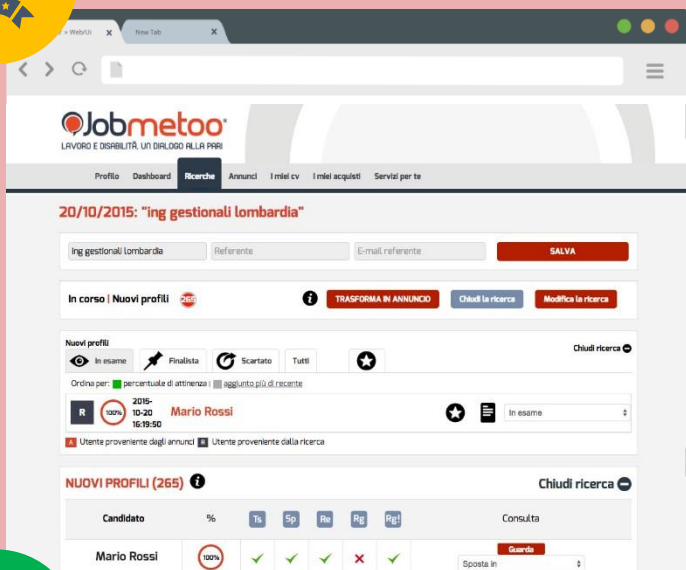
- WebUi
New Tab

Jobmetoo
LAVORO E DISABILITÀ, UN DIALOGO ALLA PARI

Profilo Dashboard Ricerche Annunci I miei cv I miei acquisti Servizi per te

20/10/2015: "ing gestionali lombardia"

ing gestionali lombardia
Referente
E-mail referente
SALVA

In corso | Nuovi profili 265
TRASFORMA IN ANNUNCIO
Chiudi la ricerca
Modifica la ricerca

Nuovi profili
Chiudi ricerca
In esame
Finalista
Scartato
Tutti

Ordina per: percentuale di attinenza | aggiunto più di recente

R
100%
2015-10-20 16:19:50
Mario Rossi
In esame

A Utente proveniente dagli annunci R Utente proveniente dalla ricerca

NUOVI PROFILI (265)
Chiudi ricerca

| Candidato | % | Ts | Sp | Re | Rg | Rg! | Consulta |
|---|---|---|---|---|---|---|---|
| Mario Rossi | 100% | ✓ | ✓ | ✓ | ✗ | ✓ | Guarda Sposta in |